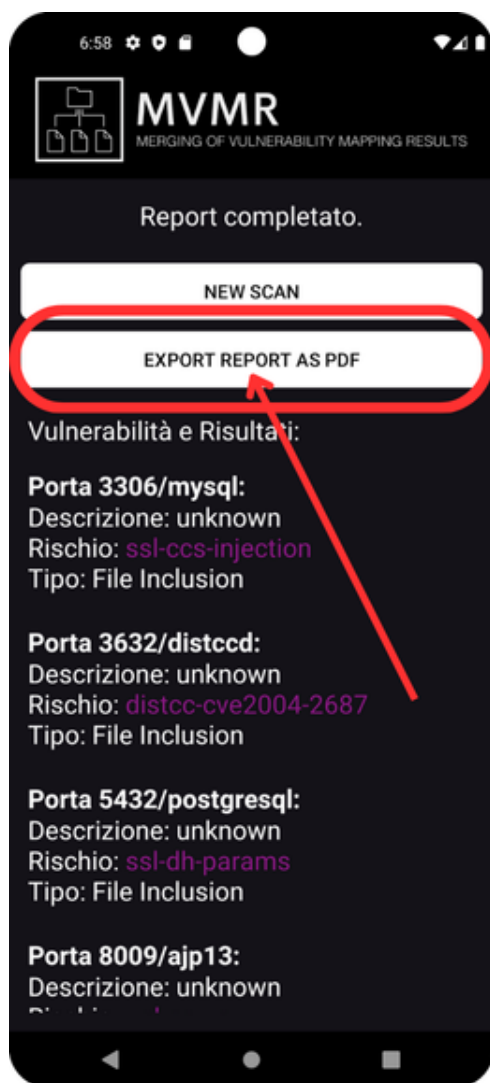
6:58

MVMR
MERGING OF VULNERABILITY MAPPING RESULTS

Report completato.

NEW SCAN

EXPORT REPORT AS PDF

Vulnerabilità e Risultati:

**Porta 3306/mysql:**
Descrizione: unknown
Rischio: ssl-ccs-injection
Tipo: File Inclusion

**Porta 3632/distccd:**
Descrizione: unknown
Rischio: distcc-cve2004-2687
Tipo: File Inclusion

**Porta 5432/postgresql:**
Descrizione: unknown
Rischio: ssl-dh-params
Tipo: File Inclusion

**Porta 8009/ajp13:**
Descrizione: unknown
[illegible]